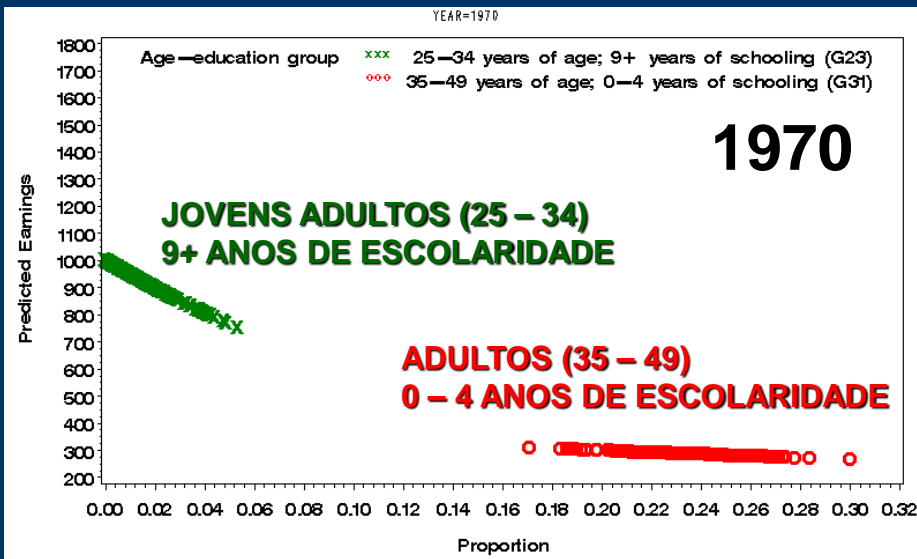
YEAR=1970

Age—education group xxx 25—34 years of age; 9+ years of schooling (G23)
ooo 35—49 years of age; 0—4 years of schooling (G31)

1970

JOVENS ADULTOS (25 – 34)
9+ ANOS DE ESCOLARIDADE

ADULTOS (35 – 49)
0 – 4 ANOS DE ESCOLARIDADE

Predicted Earnings

1800
1700
1600
1500
1400
1300
1200
1100
1000
900
800
700
600
500
400
300
200

0.00 0.02 0.04 0.06 0.08 0.10 0.12 0.14 0.16 0.18 0.20 0.22 0.24 0.26 0.28 0.30 0.32

Proportion